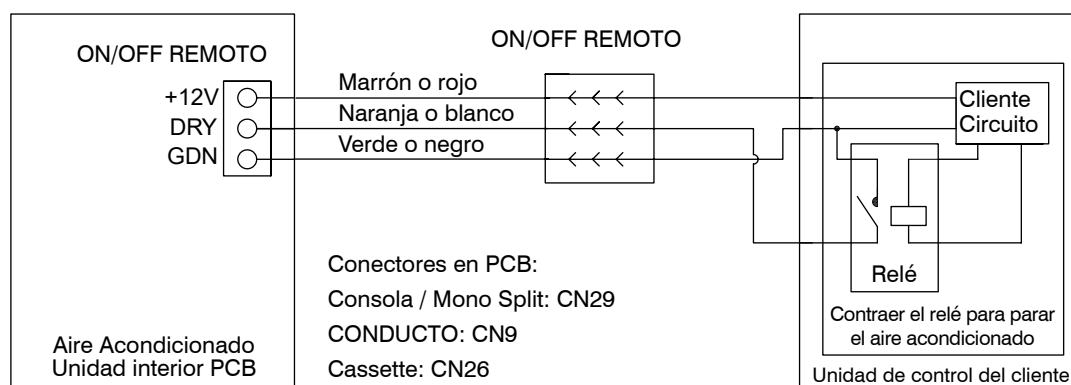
ON/OFF REMOTO

+12V
DRY
GDN

Aire Acondicionado
Unidad interior PCB

ON/OFF REMOTO

Marrón o rojo
Naranja o blanco
Verde o negro

Conectores en PCB:
Consola / Mono Split: CN29
CONDUCTO: CN9
Cassette: CN26

Cliente
Circuito

Relé

Contraer el relé para parar el aire acondicionado

Unidad de control del cliente